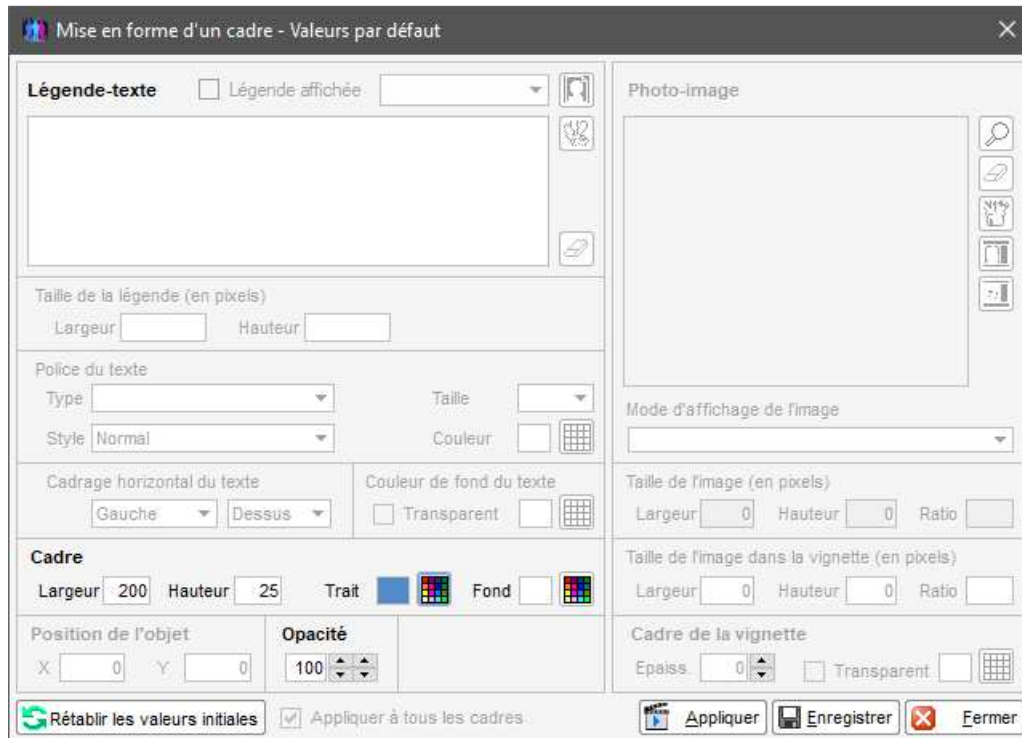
Mise en forme d'un cadre - Valeurs par défaut

Légende-texte

Légende affichée

Taille de la légende (en pixels)

Largeur

Hauteur

Police du texte

Type

Taille

Style Normal

Couleur

Cadrage horizontal du texte

Gauche

Dessus

Couleur de fond du texte

Transparent

Cadre

Largeur 200

Hauteur 25

Trait

Fond

Position de l'objet

X 0

Y 0

Opacité

100

Photo-image

Mode d'affichage de l'image

Taille de l'image (en pixels)

Largeur 0

Hauteur 0

Ratio

Taille de l'image dans la vignette (en pixels)

Largeur 0

Hauteur 0

Ratio

Cadre de la vignette

Epaiss. 0

Transparent

Rétablir les valeurs initiales

Appliquer à tous les cadres

Appliquer

Enregistrer

Fermer